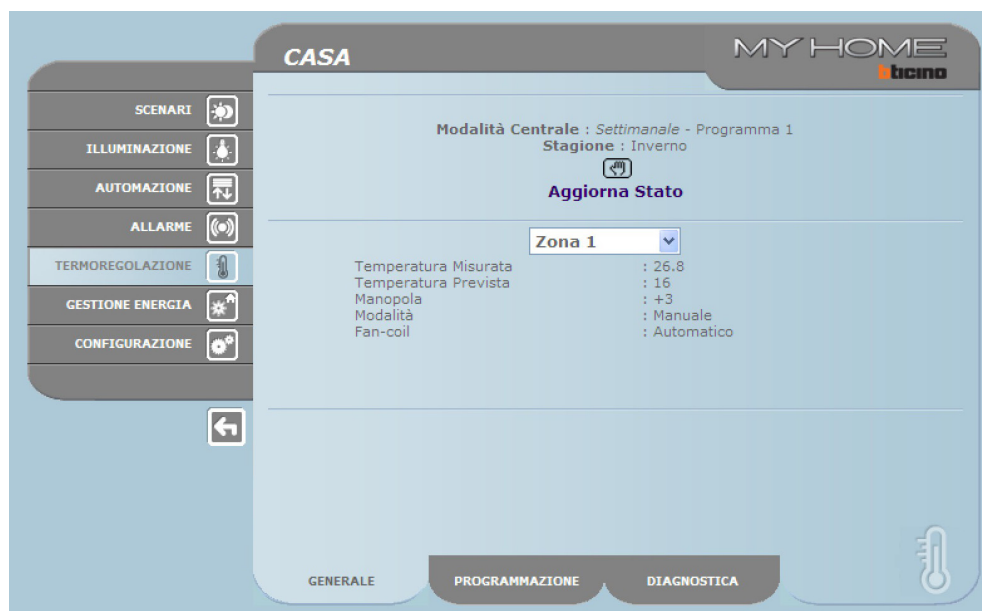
CASA

MY HOME
bticino

SCENARI
ILLUMINAZIONE
AUTOMAZIONE
ALLARME
TERMOREGOLAZIONE
GESTIONE ENERGIA
CONFIGURAZIONE

Modalità Centrale : Settimanale - Programma 1
Stagione : Inverno

Aggiorna Stato

Zona 1

| Temperatura Misurata | : 26.8 |
|---|---|
| Temperatura Prevista | : 16 |
| Manopola | : +3 |
| Modalità | : Manuale |
| Fan-coil | : Automatico |

GENERALE
PROGRAMMAZIONE
DIAGNOSTICA